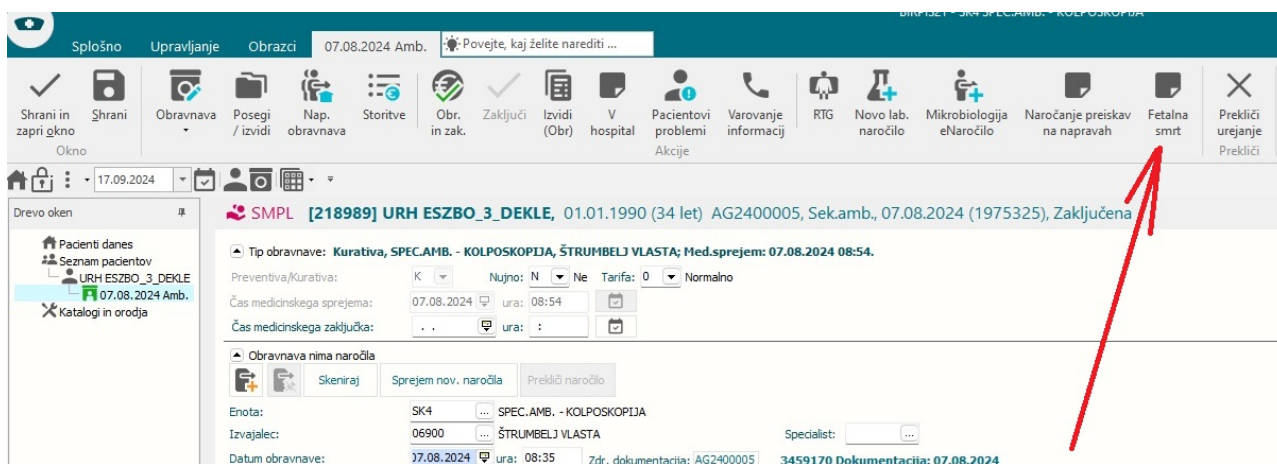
BIRPIS21 - SK4 SPEC.AMB. - KOLPOSKOPIJA

Splošno Upravljanje Obrazci 07.08.2024 Amb. Povejte, kaj želite narediti ...

Shrani in zapri okno
Shrani
Okno
Obravnava
Posegi / izvidi
Nap. obravnava
Storitve
Obr. in zak.
Zaključi
Izvidi (Obr)
V hospital
Pacientovi problemi
Varovanje informacij
Akcije
RTG
Novo lab. naročilo
Mikrobiologija eNaročilo
Naročanje preiskav na napravah
Fetalna smrt
Prekliči urejanje
Prekliči

17.09.2024

Drevo oken

Pacienti danes
Seznam pacientov
URH ESZBO_3_DEKLE
07.08.2024 Amb.
Katalogi in orodja

SMPL [218989] URH ESZBO_3_DEKLE, 01.01.1990 (34 let) AG2400005, Sek.amb., 07.08.2024 (1975325), Zaključena

Tip obravnave: Kurativa, SPEC.AMB. - KOLPOSKOPIJA, ŠTRUMBELJ VLASTA; Med.sprejem: 07.08.2024 08:54.

Preventiva/Kurativa: K Nujno: N Ne Tarifa: 0 Normalno
Čas medicinskega sprejema: 07.08.2024 ura: 08:54
Čas medicinskega zaključka: . . ura: :

Obravnava nima naročila
Skeniraj Sprejem nov. naročila Prekliči naročilo

Enota: SK4 ... SPEC.AMB. - KOLPOSKOPIJA
Izvajalec: 06900 ... ŠTRUMBELJ VLASTA Specialist: ...
Datum obravnave: 07.08.2024 ura: 08:35 Zdr. dokumentacija: AG2400005 3459170 Dokumentacija: 07.08.2024